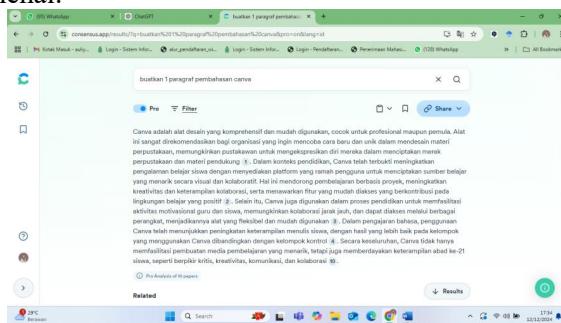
lenar:

(99) WhatsApp | ChatGPT | buatkan 1 paragraf pembahasan | +

consensus.app/results/?q=buatkan%201%20paragraf%20pembahasan%20canva&pro=on&lang=id

Kotak Masuk - sully... | Login - Sistem Infor... | akn_pendaftaran_si... | Login - Sistem Infor... | Login - Pendaftaran... | Penerimaan Mahasi... | (128) WhatsApp | All Bookmarks

buatkan 1 paragraf pembahasan canva

Pro | Filter | Share

Canva adalah alat desain yang komprehensif dan mudah digunakan, cocok untuk profesional maupun pemula. Alat ini sangat direkomendasikan bagi organisasi yang ingin mencoba cara baru dan unik dalam mendesain materi perpustakaan, memungkinkan pustakawan untuk mengekspresikan diri mereka dalam menciptakan merek perpustakaan dan materi pendukung 1. Dalam konteks pendidikan, Canva telah terbukti meningkatkan pengalaman belajar siswa dengan menyediakan platform yang ramah pengguna untuk menciptakan sumber belajar yang menarik secara visual dan kolaboratif. Hal ini mendorong pembelajaran berbasis proyek, meningkatkan kreativitas dan keterampilan kolaborasi, serta menawarkan fitur yang mudah diakses yang berkontribusi pada lingkungan belajar yang positif 2. Selain itu, Canva juga digunakan dalam proses pendidikan untuk memfasilitasi aktivitas motivasional guru dan siswa, memungkinkan kolaborasi jarak jauh, dan dapat diakses melalui berbagai perangkat, menjadikannya alat yang fleksibel dan mudah digunakan 3. Dalam pengajaran bahasa, penggunaan Canva telah menunjukkan peningkatan keterampilan menulis siswa, dengan hasil yang lebih baik pada kelompok yang menggunakan Canva dibandingkan dengan kelompok kontrol 4. Secara keseluruhan, Canva tidak hanya memfasilitasi pembuatan media pembelajaran yang menarik, tetapi juga memberdayakan keterampilan abad ke-21 siswa, seperti berpikir kritis, kreativitas, komunikasi, dan kolaborasi 10.

Pro Analysis of 10 papers

Related

Results

28°C Berawan | Search | 17:34 12/12/2024